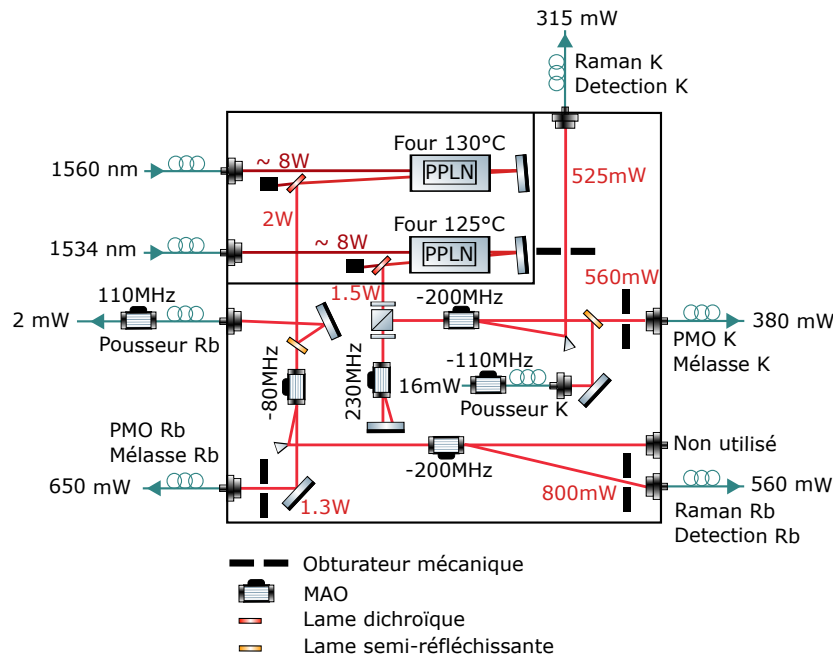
315 mW
Raman K
Detection K

1560 nm
~ 8W
Four 130°C
PPLN
525mW
2W

1534 nm
~ 8W
Four 125°C
PPLN
560mW
1.5W

110MHz
-200MHz
2 mW
Pousseur Rb
380 mW
PMO K
Mélasse K

-80MHz
230MHz
-110MHz
16mW
Pousseur K

PMO Rb
Mélasse Rb
Non utilisé
-200MHz
650 mW
800mW
560 mW
1.3W
Raman Rb
Detection Rb

Obturateur mécanique
MAO
Lame dichroïque
Lame semi-réfléchissante